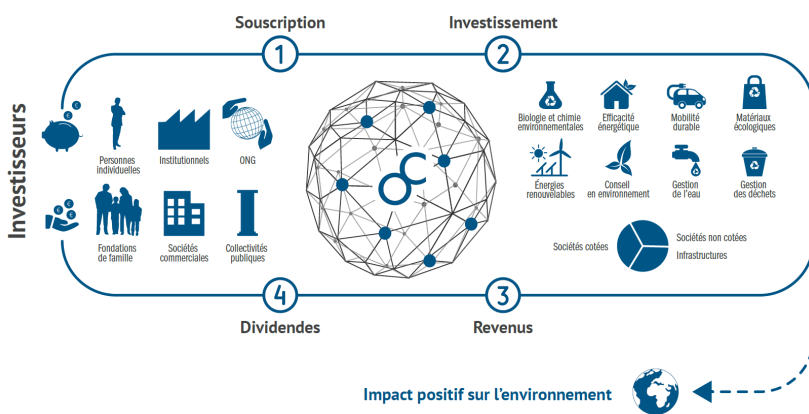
Souscription

1

Investissement

2

Investisseurs

Personnes individuelles

Institutionnels

ONG

Fondations de famille

Sociétés commerciales

Collectivités publiques

Biologie et chimie environnementales

Efficacité énergétique

Mobilité durable

Matériaux écologiques

Énergies renouvelables

Conseil en environnement

Gestion de l'eau

Gestion des déchets

Sociétés cotées

Sociétés non cotées

Infrastructures

4

Dividendes

3

Revenus

Impact positif sur l'environnement